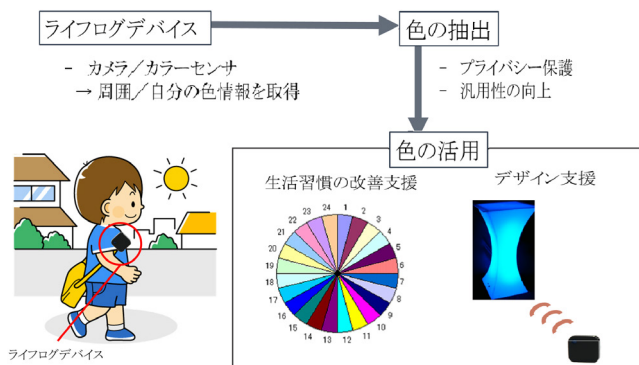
ライフログデバイス

色の抽出

- カメラ／カラーセンサ
→ 周囲／自分の色情報を取得

- プライバシー保護
- 汎用性の向上

色の活用

生活習慣の改善支援

デザイン支援

24 1 2 3 4 5 6 7 8 9 10 11 12 13 14 15 16 17 18 19 20 21 22 23

ライフログデバイス